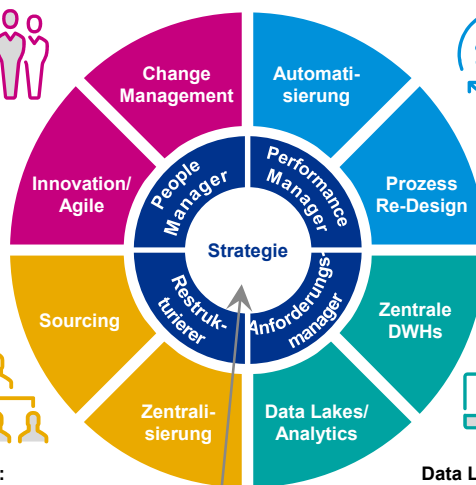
Change Management

Automatisierung

Innovation/ Agile

People Manager

Performance Manager

Prozess Re-Design

Strategie

Sourcing

Restrukturierer

Anforderungsmanager

Zentrale DWHs

Zentralisierung

Data Lakes/ Analytics

:

Data L